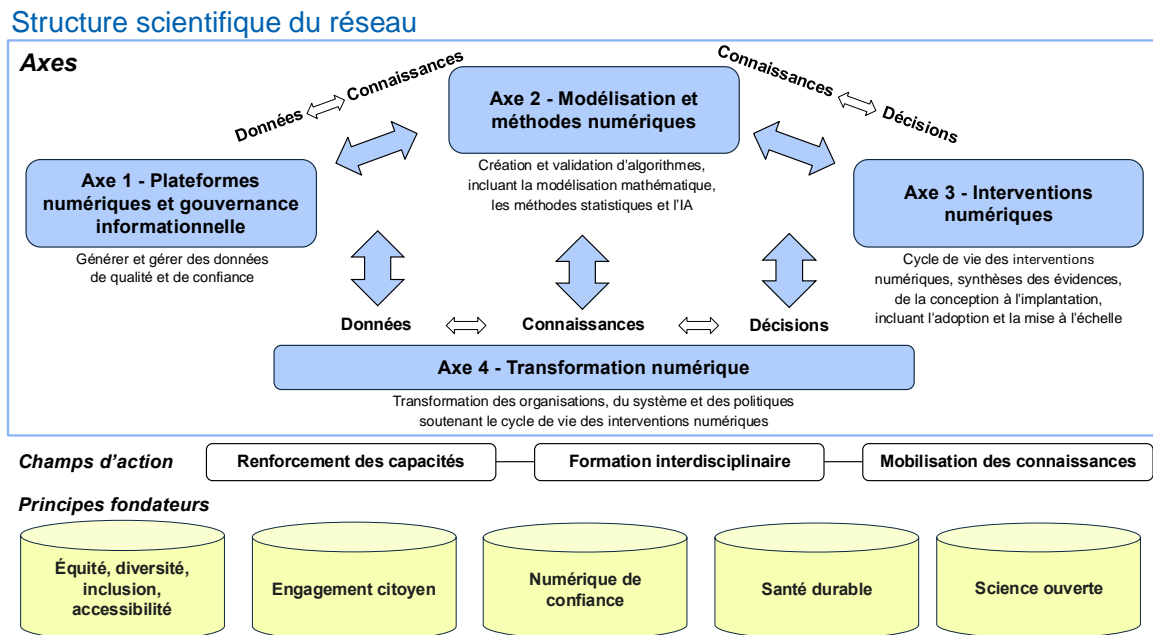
Structure scientifique du réseau

Axes

Données ⟺ Connaissances

Connaissances ⟺ Décisions

Axe 2 - Modélisation et méthodes numériques

Création et validation d'algorithmes, incluant la modélisation mathématique, les méthodes statistiques et l'IA

Axe 1 - Plateformes numériques et gouvernance informationnelle

Générer et gérer des données de qualité et de confiance

Axe 3 - Interventions numériques

Cycle de vie des interventions numériques, synthèses des évidences, de la conception à l'implantation, incluant l'adoption et la mise à l'échelle

Données ⟺ Connaissances ⟺ Décisions

Axe 4 - Transformation numérique

Transformation des organisations, du système et des politiques soutenant le cycle de vie des interventions numériques

Champs d'action

Renforcement des capacités

Formation interdisciplinaire

Mobilisation des connaissances

Principes fondateurs

Équité, diversité, inclusion, accessibilité

Engagement citoyen

Numérique de confiance

Santé durable

Science ouverte